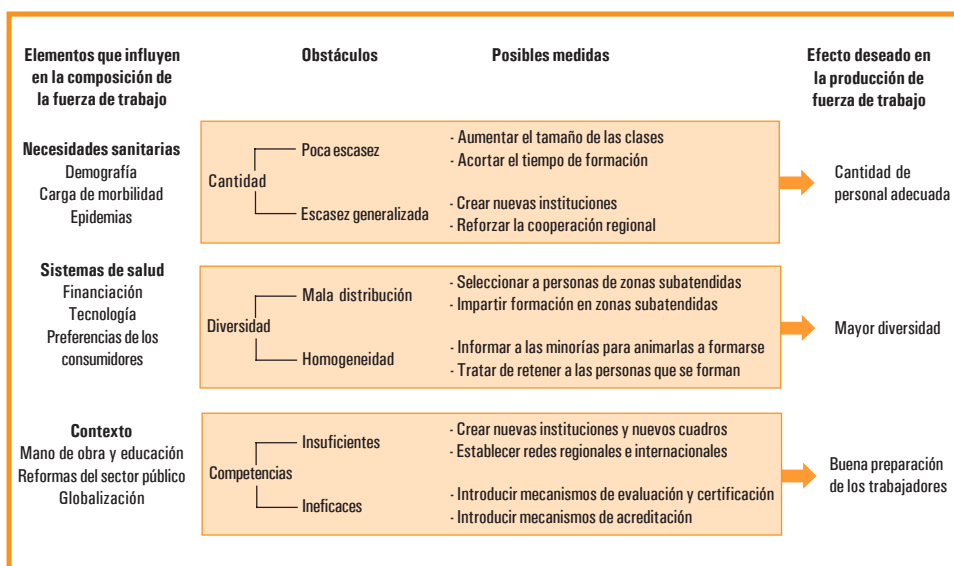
Elementos que influyen en la composición de la fuerza de trabajo

Obstáculos

Posibles medidas

Efecto deseado en la producción de fuerza de trabajo

Necesidades sanitarias
Demografía
Carga de morbilidad
Epidemias

Cantidad
Poca escasez
- Aumentar el tamaño de las clases
- Acortar el tiempo de formación
Escasez generalizada
- Crear nuevas instituciones
- Reforzar la cooperación regional

Cantidad de personal adecuada

Sistemas de salud
Financiación
Tecnología
Preferencias de los consumidores

Diversidad
Mala distribución
- Seleccionar a personas de zonas subatendidas
- Impartir formación en zonas subatendidas
Homogeneidad
- Informar a las minorías para animarlas a formarse
- Tratar de retener a las personas que se forman

Mayor diversidad

Contexto
Mano de obra y educación
Reformas del sector público
Globalización

Competencias
Insuficientes
- Crear nuevas instituciones y nuevos cuadros
- Establecer redes regionales e internacionales
Ineficaces
- Introducir mecanismos de evaluación y certificación
- Introducir mecanismos de acreditación

Buena preparación de los trabajadores